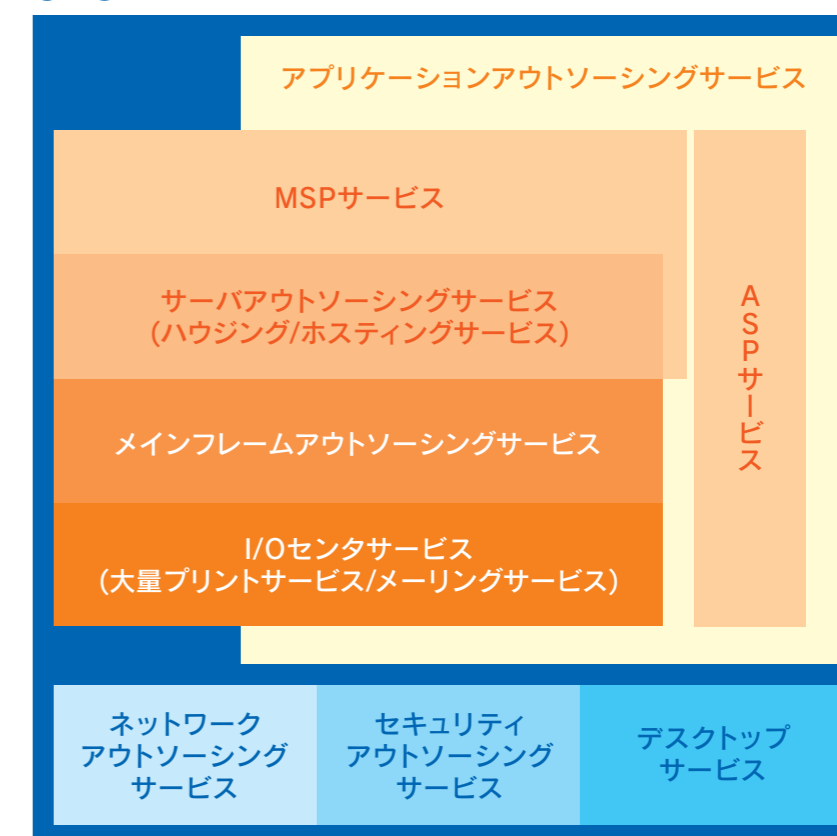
アプリケーションアウトソーシングサービス

MSPサービス

サーバアウトソーシングサービス
(ハウジング/ホスティングサービス)

メインフレームアウトソーシングサービス

I/Oセンタサービス
(大量プリントサービス/メーリングサービス)

ASPサービス

ネットワーク
アウトソーシング
サービス

セキュリティ
アウトソーシング
サービス

デスクトップ
サービス